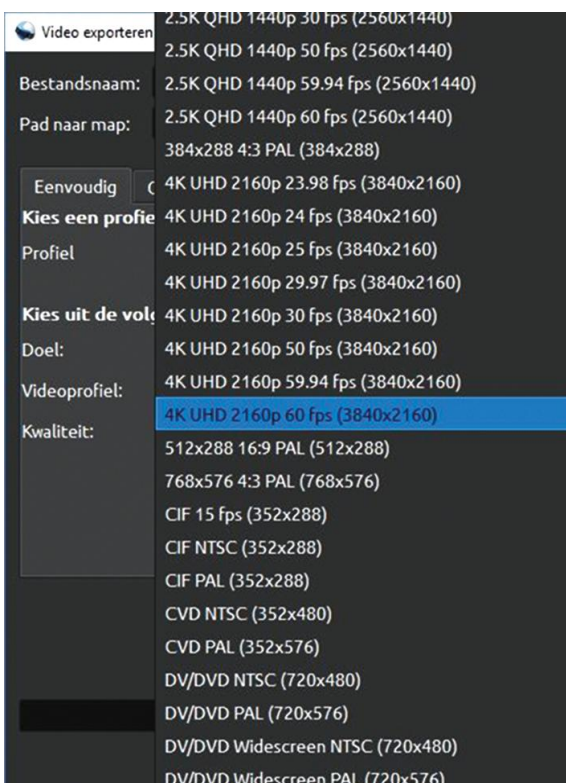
Video exporteren

Bestandsnaam:

Pad naar map:

Eenvoudig

C

Kies een profie

Profiel

Kies uit de volg

Doel:

Videoprofiel:

Kwaliteit:

2.5K QHD 1440p 30 fps (2560x1440)

2.5K QHD 1440p 50 fps (2560x1440)

2.5K QHD 1440p 59.94 fps (2560x1440)

2.5K QHD 1440p 60 fps (2560x1440)

384x288 4:3 PAL (384x288)

4K UHD 2160p 23.98 fps (3840x2160)

4K UHD 2160p 24 fps (3840x2160)

4K UHD 2160p 25 fps (3840x2160)

4K UHD 2160p 29.97 fps (3840x2160)

4K UHD 2160p 30 fps (3840x2160)

4K UHD 2160p 50 fps (3840x2160)

4K UHD 2160p 59.94 fps (3840x2160)

4K UHD 2160p 60 fps (3840x2160)

512x288 16:9 PAL (512x288)

768x576 4:3 PAL (768x576)

CIF 15 fps (352x288)

CIF NTSC (352x288)

CIF PAL (352x288)

CVD NTSC (352x480)

CVD PAL (352x576)

DV/DVD NTSC (720x480)

DV/DVD PAL (720x576)

DV/DVD Widescreen NTSC (720x480)

DV/DVD Widescreen PAL (720x576)